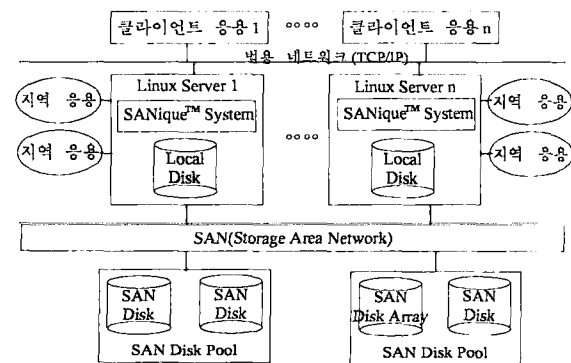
클라이언트 응용 1

oooo

클라이언트 응용 n

범용 네트워크 (TCP/IP)

지역 응용

지역 응용

Linux Server 1

SANique$^{TM}$ System

Local Disk

oooo

Linux Server n

SANique$^{TM}$ System

Local Disk

지역 응용

지역 응용

SAN(Storage Area Network)

SAN Disk

SAN Disk

SAN Disk Pool

SAN Disk Array

SAN Disk

SAN Disk Pool